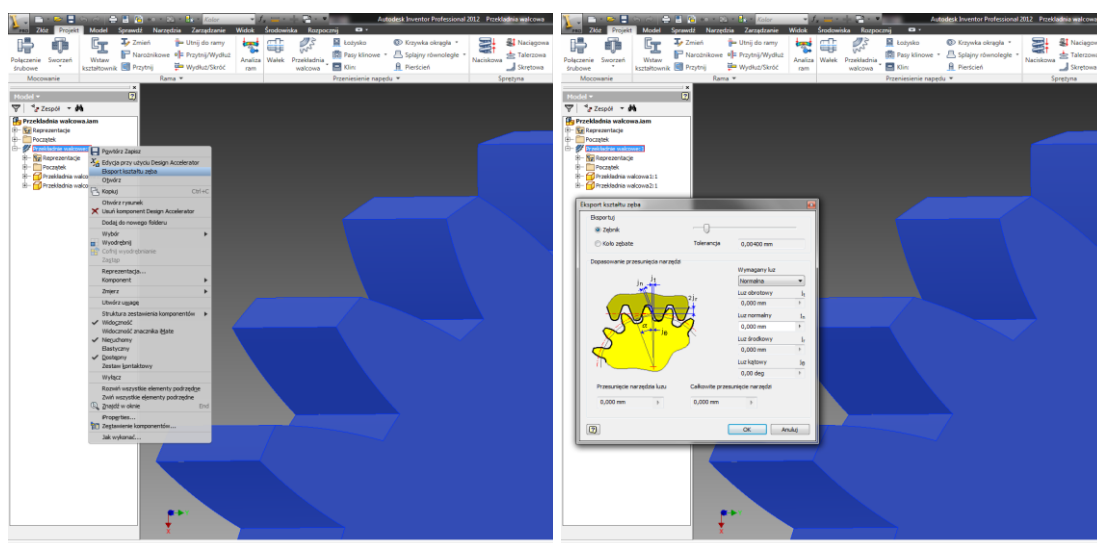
Kolor
Autodesk Inventor Professional 2012 Przekładnia walcowa

Złóż Projekt Model Sprawdź Narzędzia Zarządzanie Widok Środowiska Rozpocznij

Połączenie śrubowe Sworzeń Wstaw kształtownik Zmień Narożnikowe Przytnij Utnij do ramy Przytnij/Wydłuż Wydłuż/Skróć Analiza ram Wałek Przekładnia walcowa Łożysko Pasy klinowe Klin Krzywka okrągła Splajny równoległe Pierścień Naciskowa Naciągowa Talerzowa Skrętowa

Mocowanie Rama Przeniesienie napędu Sprężyna

Model
Zespół

Przekładnia walcowa.iam
Reprezentacje
Początek
Przekładnie walcowe:1
Reprezentacje
Początek
Przekładnia walcowa
Przekładnia walcowa

Powtórz Zapisz
Edycja przy użyciu Design Accelerator
Eksport kształtu zęba
Otwórz
Kopiuj Ctrl+C
Otwórz rysunek
Usuń komponent Design Accelerator
Dodaj do nowego folderu
Wybór
Wyodrębnij
Cofnij wyodrębnianie
Zagląd
Reprezentacja...
Komponent
Zmierz
Ukrywanie ustaw
Struktura zestawienia komponentów
Widoczność
Widoczność znacznika iMate
Nieruchomy
Elastyczny
Dostępny
Zestaw kontaktowy
Wyłącz
Rozwiń wszystkie elementy podrzędne
Zwiń wszystkie elementy podrzędne
Znajdź w oknie End
Properties...
Zestawienie komponentów...
Jak wykonać...

Autodesk Inventor Professional 2012 Przekładnia walcowa

Model
Zespół
Przekładnia walcowa.iam
Reprezentacje
Początek
Przekładnie walcowe:1
Reprezentacje
Początek
Przekładnia walcowa1:1
Przekładnia walcowa2:1

Eksport kształtu zęba
Eksportuj
Zębnik
Koło zębate
Tolerancja 0,00400 mm
Dopasowanie przesunięcia narzędzi
Wymagany luz
Normalna
Luz obrotowy 0,000 mm
Luz normalny 0,000 mm
Luz środkowy 0,000 mm
Luz kątowy 0,00 deg
Przesunięcie narzędzia luzu 0,000 mm
Całkowite przesunięcie narzędzi 0,000 mm
OK Anuluj